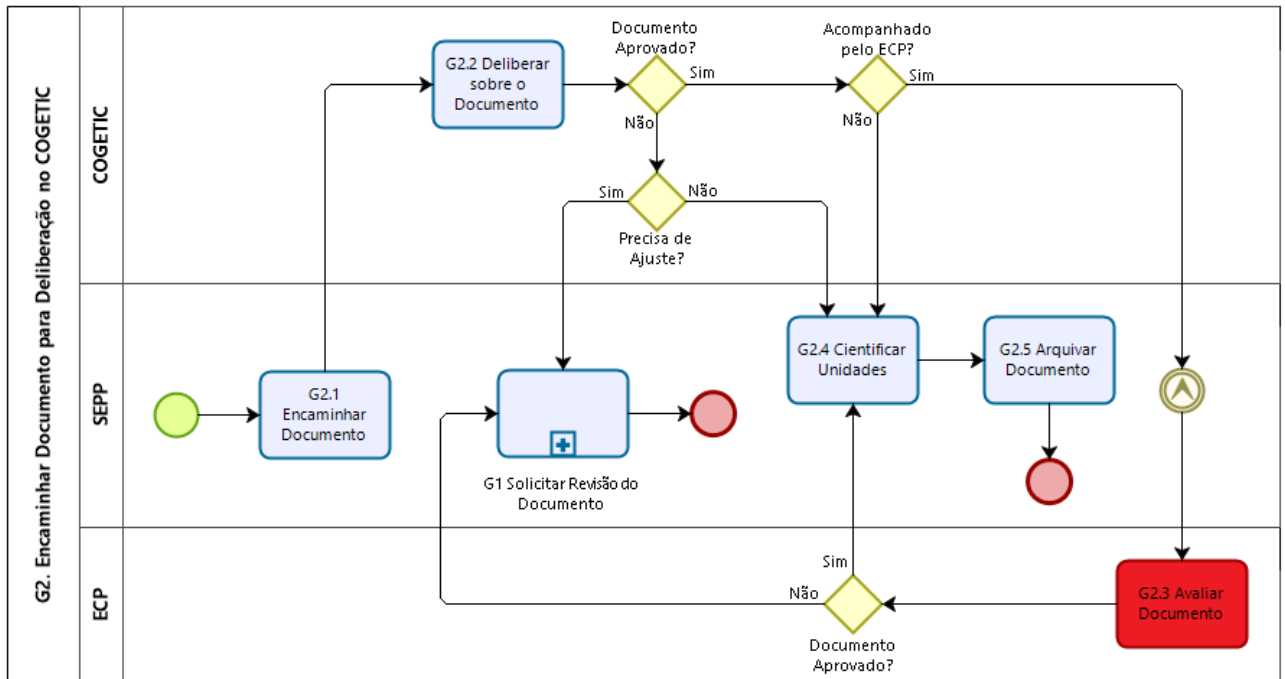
G2. Encaminhar Documento para Deliberação no COGETIC

COGETIC

G2.2 Deliberar sobre o Documento

Documento Aprovado?

Sim

Não

Acompanhado pelo ECP?

Sim

Não

Sim

Não

Precisa de Ajuste?

SEPP

G2.1 Encaminhar Documento

G1 Solicitar Revisão do Documento

G2.4 Cientificar Unidades

G2.5 Arquivar Documento

ECP

Sim

Não

Documento Aprovado?

G2.3 Avaliar Documento